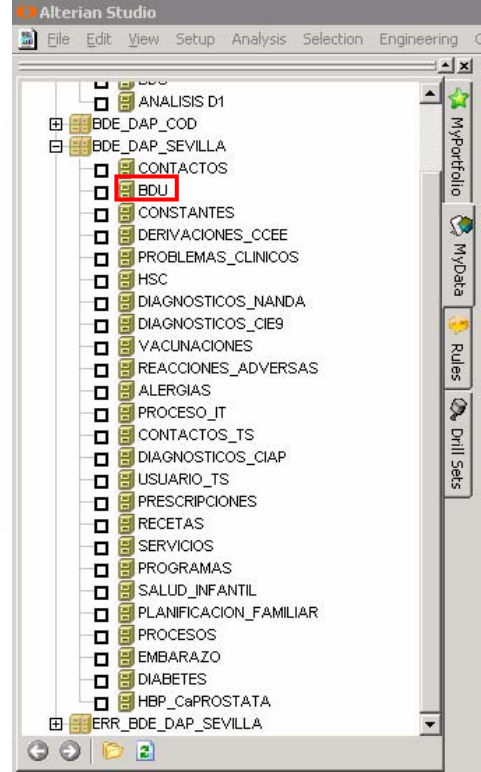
Alterian Studio

File Edit View Setup Analysis Selection Engineering

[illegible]
ANALISIS D1
BDE_DAP_COD
BDE_DAP_SEVILLA
CONTACTOS
BDU
CONSTANTES
DERIVACIONES_CCEE
PROBLEMAS_CLINICOS
HSC
DIAGNOSTICOS_NANDA
DIAGNOSTICOS_CIE9
VACUNACIONES
REACCIONES_ADVERSAS
ALERGIAS
PROCESO_IT
CONTACTOS_TS
DIAGNOSTICOS_CIAP
USUARIO_TS
PRESCRIPCIONES
RECETAS
SERVICIOS
PROGRAMAS
SALUD_INFANTIL
PLANIFICACION_FAMILIAR
PROCESOS
EMBARAZO
DIABETES
HBP_CaPROSTATA
ERR_BDE_DAP_SEVILLA

MyPortfolio
MyData
Rules
Drill Sets